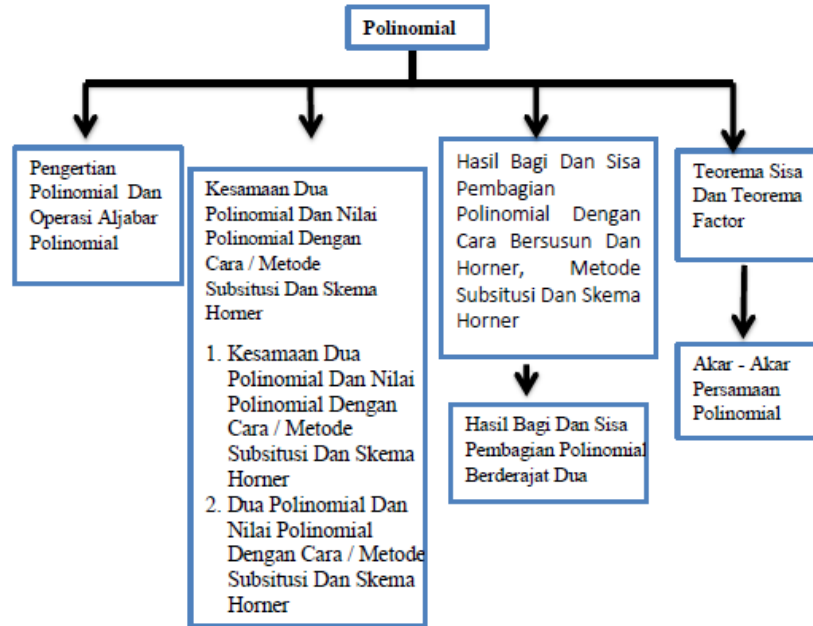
Polinomial

Pengertian Polinomial Dan Operasi Aljabar Polinomial

Kesamaan Dua Polinomial Dan Nilai Polinomial Dengan Cara / Metode Subsitusi Dan Skema Horner

1. Kesamaan Dua Polinomial Dan Nilai Polinomial Dengan Cara / Metode Subsitusi Dan Skema Horner
2. Dua Polinomial Dan Nilai Polinomial Dengan Cara / Metode Subsitusi Dan Skema Horner

Hasil Bagi Dan Sisa Pembagian Polinomial Dengan Cara Bersusun Dan Horner, Metode Subsitusi Dan Skema Horner

Hasil Bagi Dan Sisa Pembagian Polinomial Berderajat Dua

Teorema Sisa Dan Teorema Factor

Akar - Akar Persamaan Polinomial